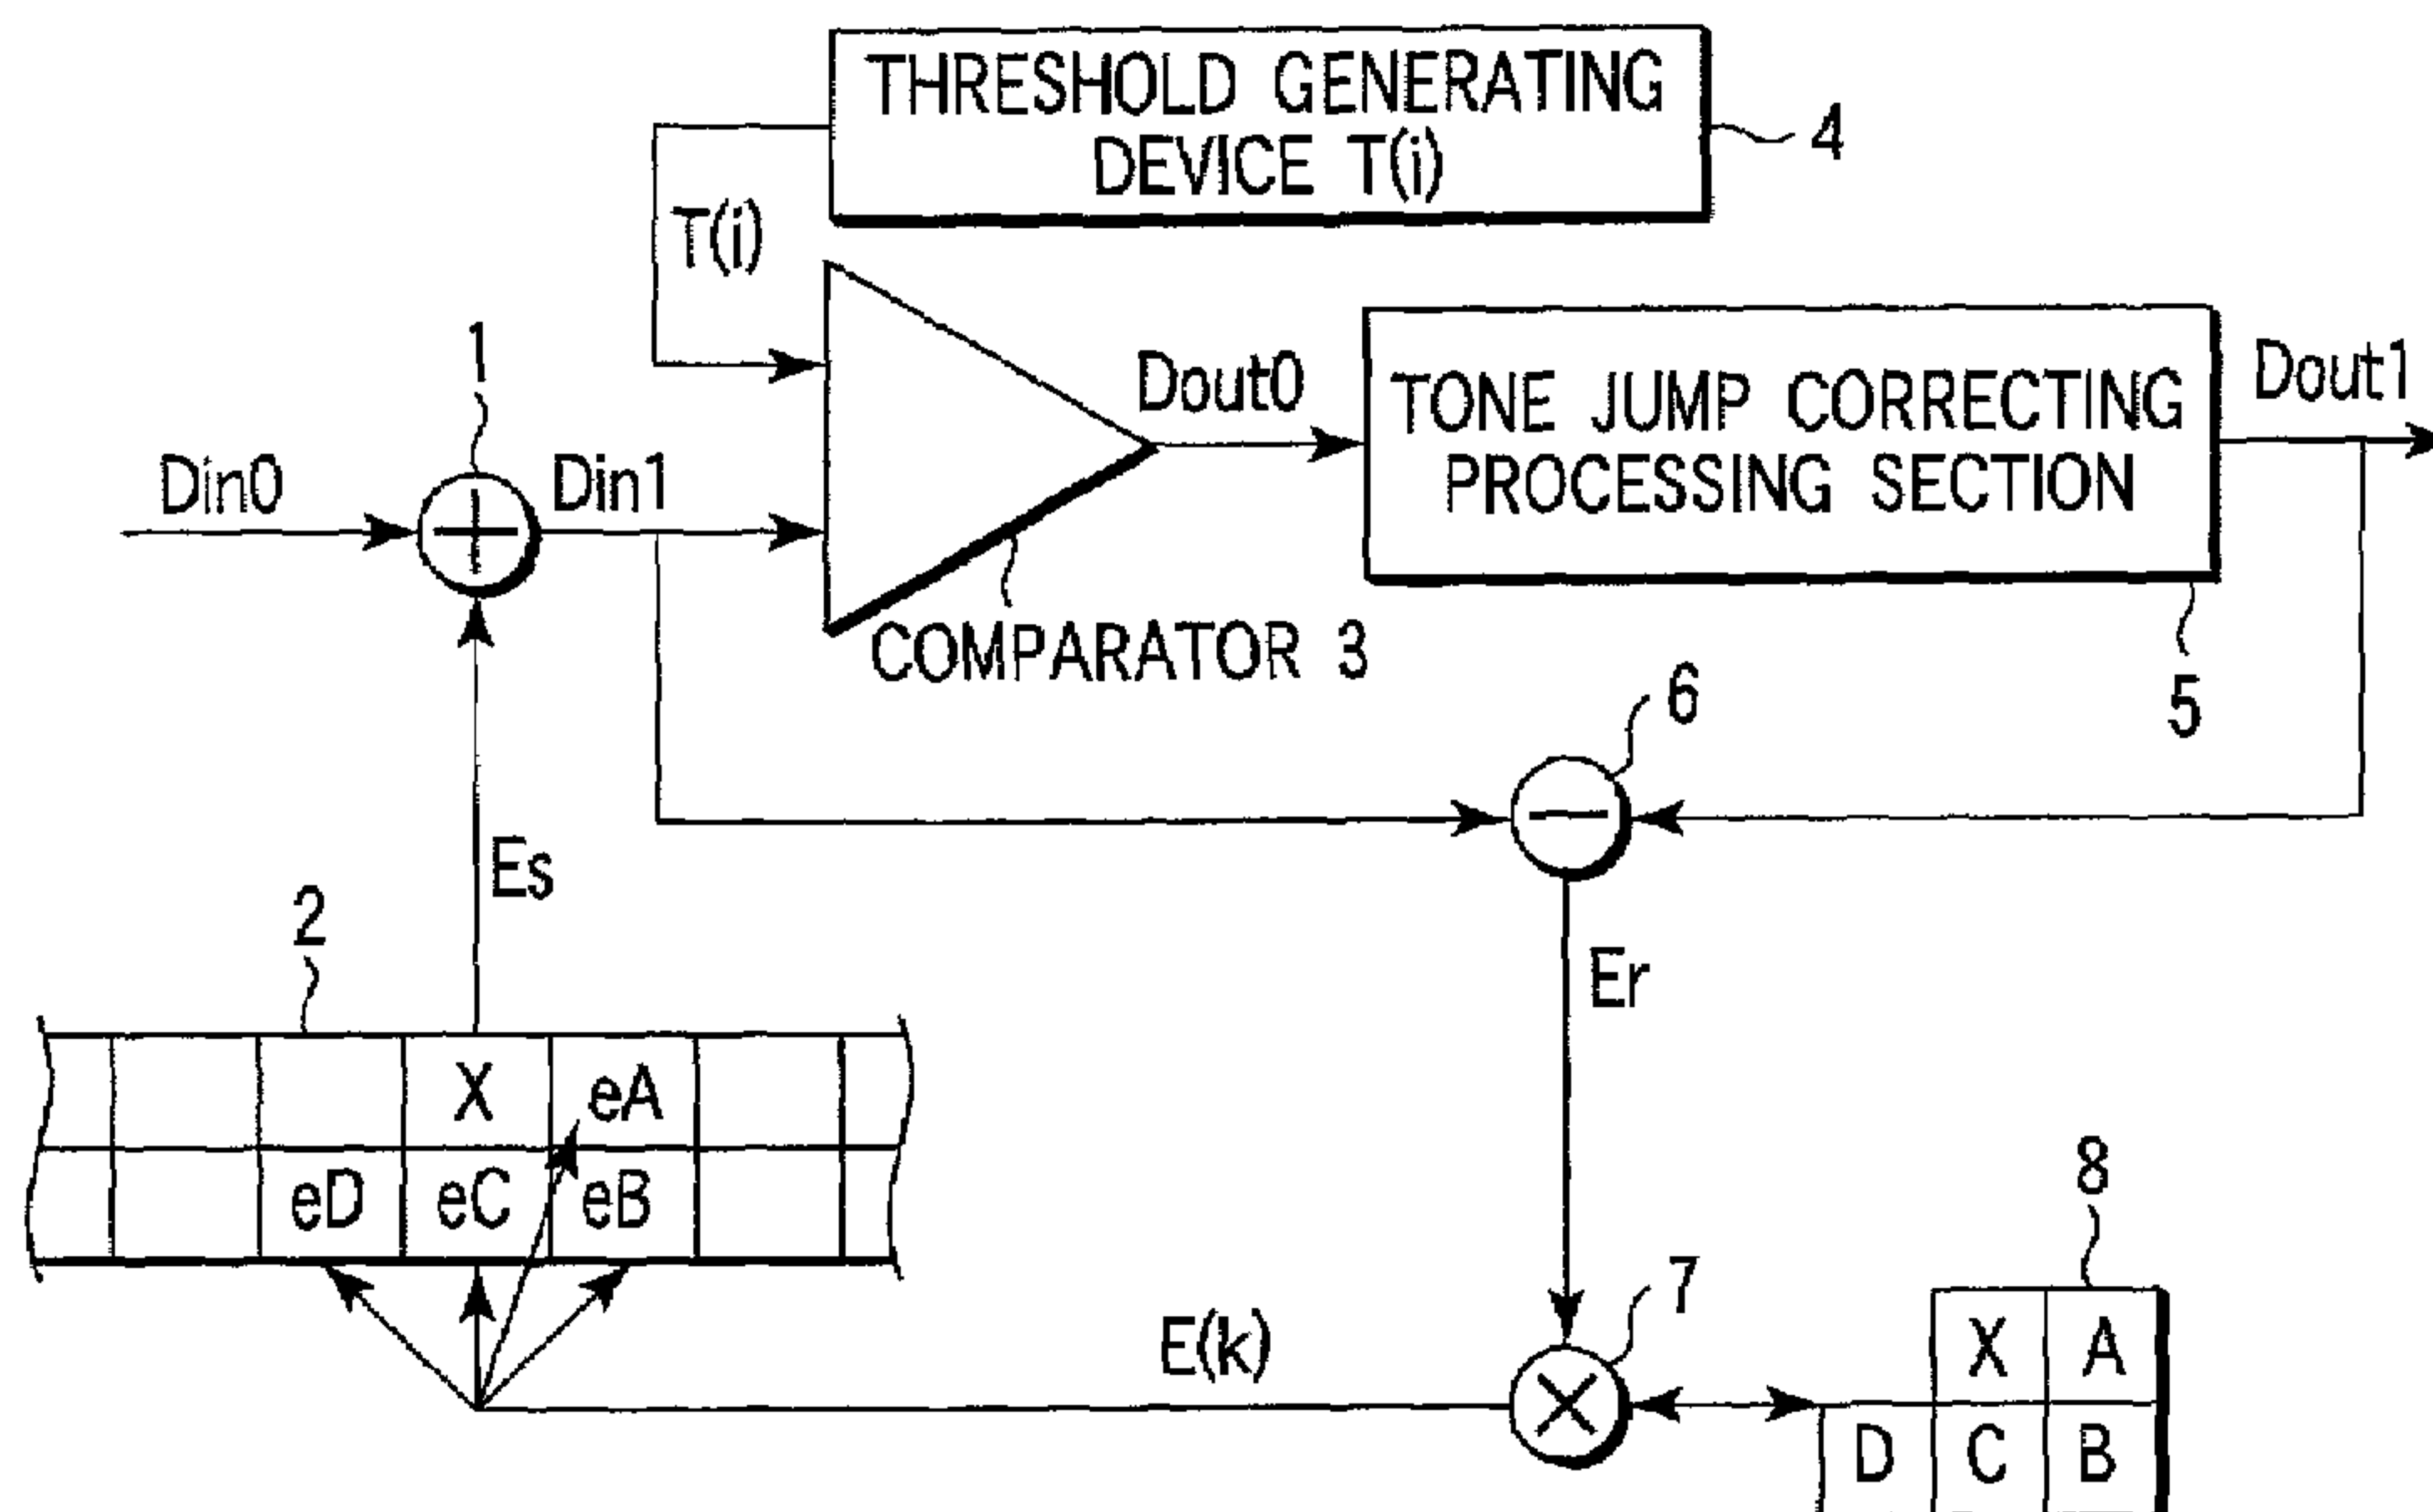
THRESHOLD GENERATING DEVICE T(i)

4

T(i)

1

Din0

Din1

Dout0

TONE JUMP CORRECTING PROCESSING SECTION

Dout1

COMPARATOR 3

5

6

Es

2

Er

| | | X | eA | | |
|---|---|---|---|---|---|
| | eD | eC | eB | | |

8

7

E(k)

| | X | A |
|---|---|---|
| D | C | B |